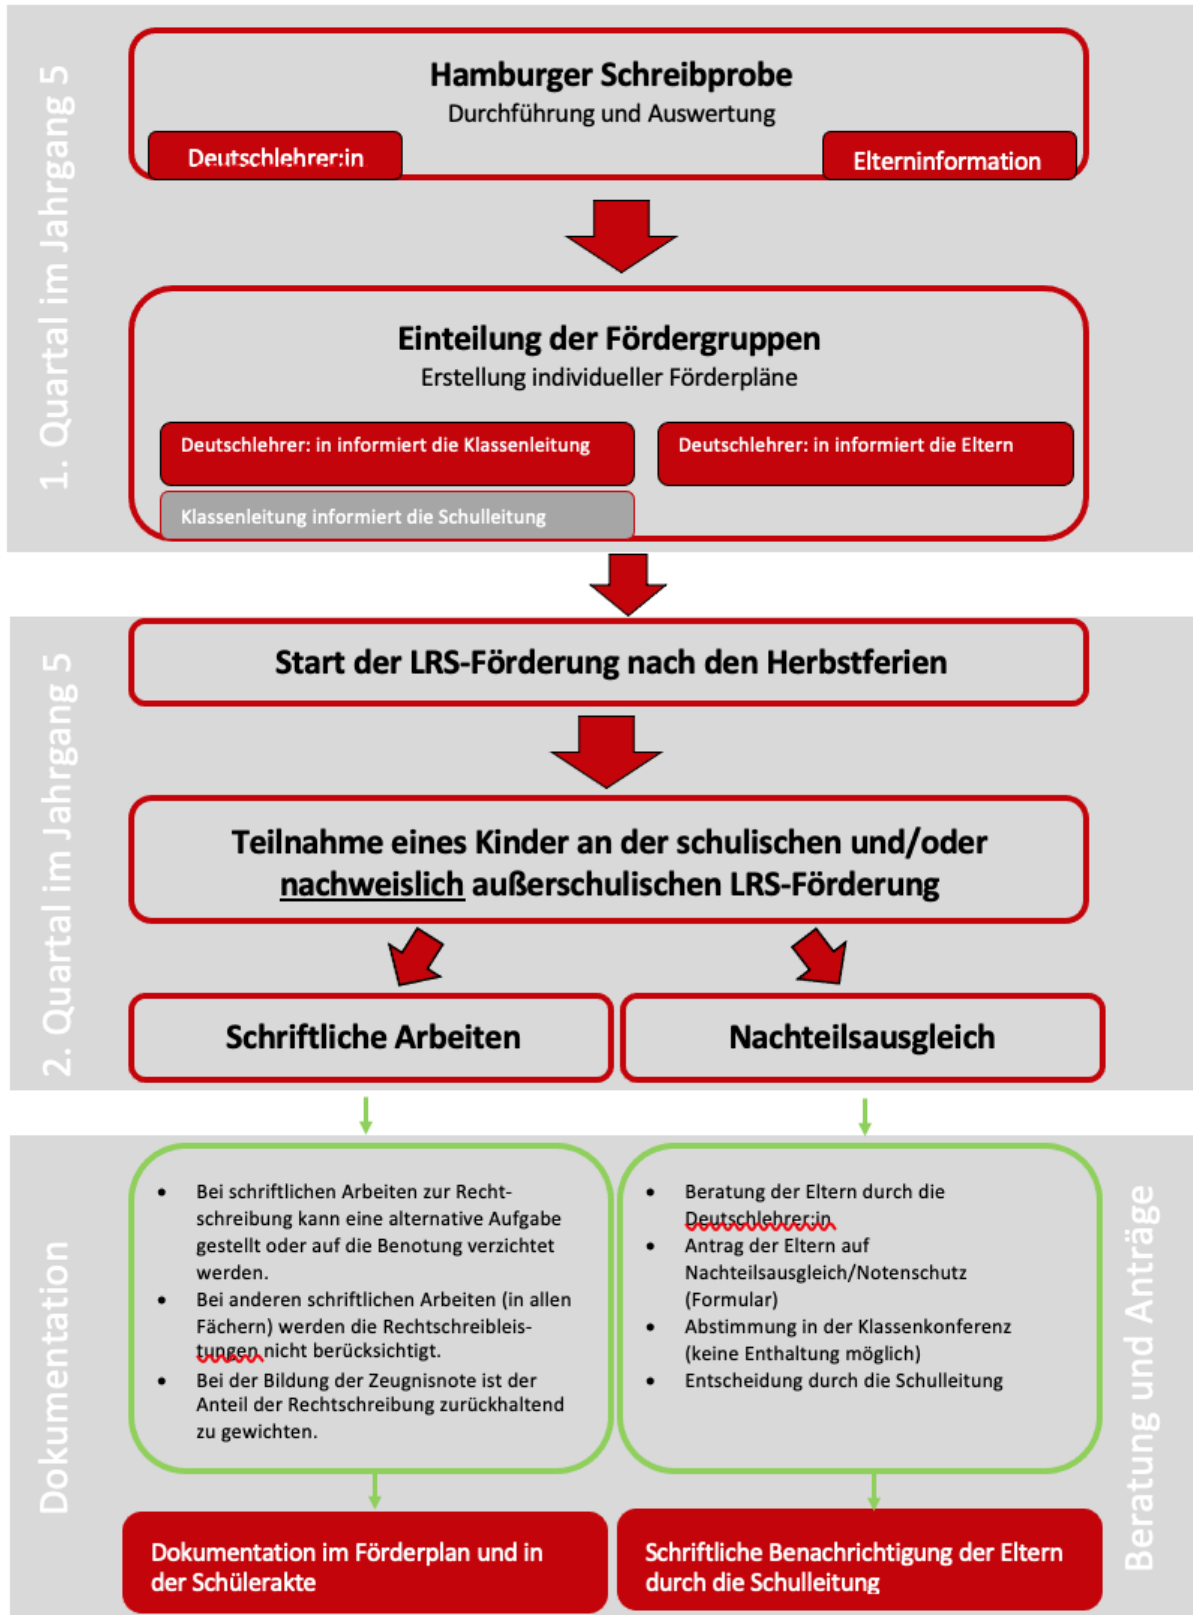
1. Quartal im Jahrgang 5

Hamburger Schreibprobe
Durchführung und Auswertung

Deutschlehrer:in

Elterninformation

Einteilung der Fördergruppen
Erstellung individueller Förderpläne

Deutschlehrer: in informiert die Klassenleitung

Deutschlehrer: in informiert die Eltern

Klassenleitung informiert die Schulleitung

2. Quartal im Jahrgang 5

Start der LRS-Förderung nach den Herbstferien

Teilnahme eines Kinder an der schulischen und/oder nachweislich außerschulischen LRS-Förderung

Schriftliche Arbeiten

Nachteilsausgleich

Dokumentation

- Bei schriftlichen Arbeiten zur Rechtschreibung kann eine alternative Aufgabe gestellt oder auf die Benotung verzichtet werden.
- Bei anderen schriftlichen Arbeiten (in allen Fächern) werden die Rechtschreibleistungen nicht berücksichtigt.
- Bei der Bildung der Zeugnisnote ist der Anteil der Rechtschreibung zurückhaltend zu gewichten.

- Beratung der Eltern durch die Deutschlehrer:in
- Antrag der Eltern auf Nachteilsausgleich/Notenschutz (Formular)
- Abstimmung in der Klassenkonferenz (keine Enthaltung möglich)
- Entscheidung durch die Schulleitung

Beratung und Anträge

Dokumentation im Förderplan und in der Schülerakte

Schriftliche Benachrichtigung der Eltern durch die Schulleitung